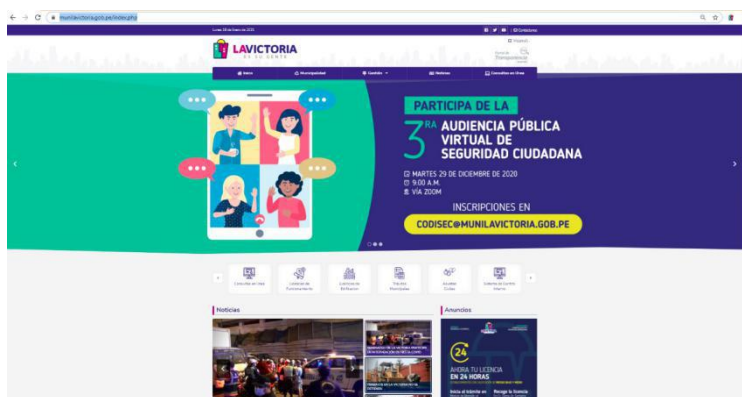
munilavictoria.gob.pe/index.php

LAVICTORIA

PARTICIPA DE LA

3RA AUDIENCIA PÚBLICA VIRTUAL DE SEGURIDAD CIUDADANA

MARTES 29 DE DICIEMBRE DE 2020
9:00 A.M.
VÍA ZOOM

INSCRIPCIONES EN

CODISEC@MUNILAVICTORIA.GOB.PE

Noticias

Anuncios

24

AHORA TU LICENCIA EN 24 HORAS